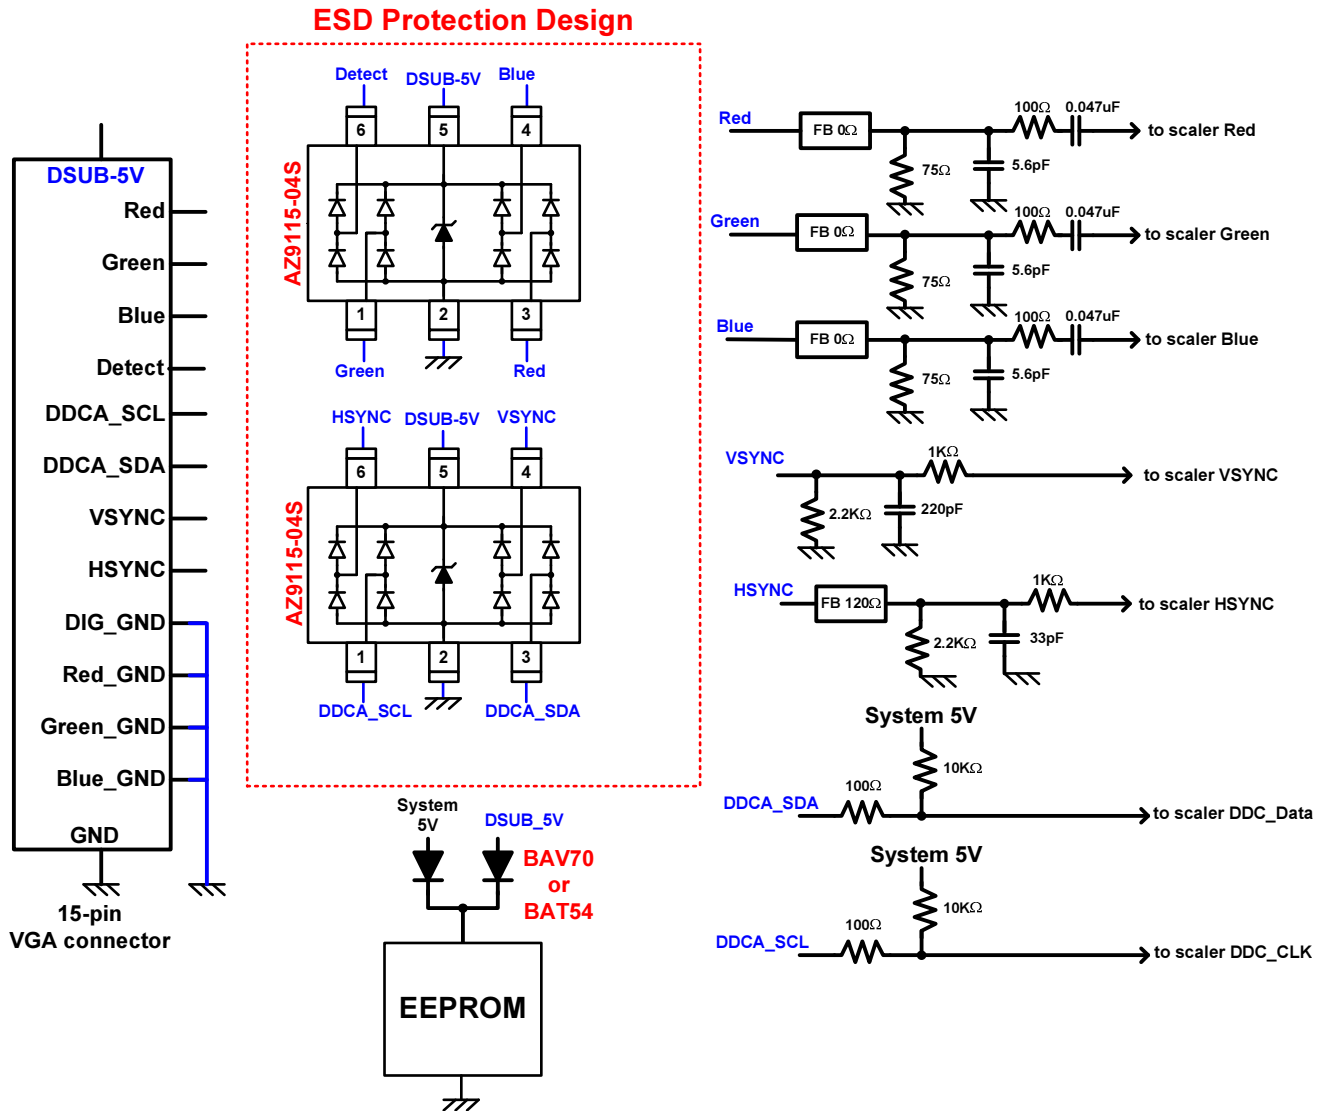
ESD Protection Design

DSUB-5V
Red
Green
Blue
Detect
DDCA_SCL
DDCA_SDA
VSYNC
HSYNC
DIG_GND
Red_GND
Green_GND
Blue_GND
GND
15-pin
VGA connector

Detect
DSUB-5V
Blue
6
5
4
AZ9115-04S
1
2
3
Green
Red

HSYNC
DSUB-5V
VSYNC
6
5
4
AZ9115-04S
1
2
3
DDCA_SCL
DDCA_SDA

System 5V
DSUB_5V
BAV70 or BAT54
EEPROM

Red
FB 0Ω
75Ω
100Ω
0.047uF
5.6pF
to scaler Red

Green
FB 0Ω
75Ω
100Ω
0.047uF
5.6pF
to scaler Green

Blue
FB 0Ω
75Ω
100Ω
0.047uF
5.6pF
to scaler Blue

VSYNC
1KΩ
2.2KΩ
220pF
to scaler VSYNC

HSYNC
FB 120Ω
1KΩ
2.2KΩ
33pF
to scaler HSYNC

System 5V
10KΩ
100Ω
DDCA_SDA
to scaler DDC_Data

System 5V
10KΩ
100Ω
DDCA_SCL
to scaler DDC_CLK